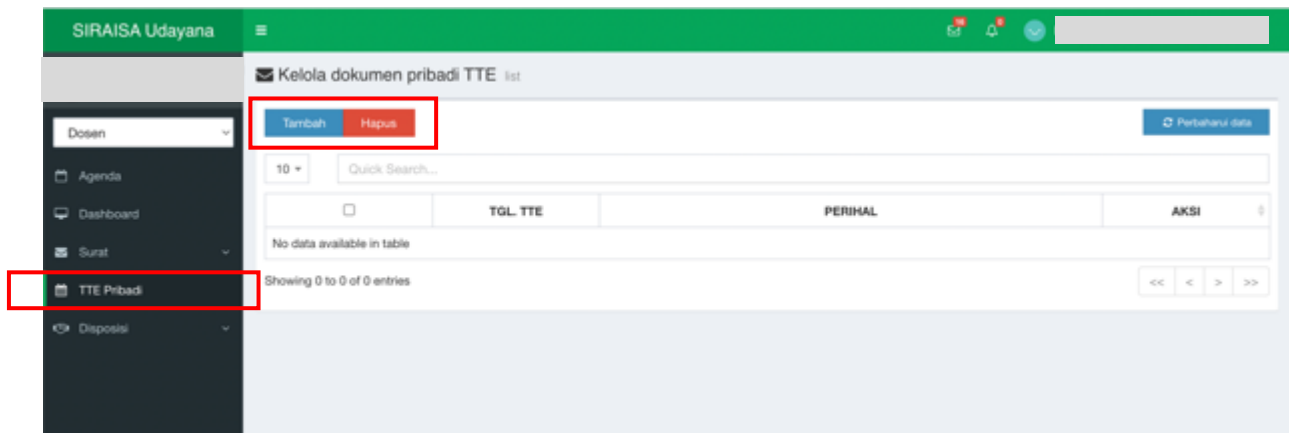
SIRAISA Udayana

Kelola dokumen pribadi TTE list

Dosen

Agenda

Dashboard

Surat

TTE Pribadi

Disposisi

Tambah Hapus

Perbaharui data

10

Quick Search...

| | TGL. TTE | PERIHAL | AKSI |
|---|---|---|---|
| No data available in table | | | |

Showing 0 to 0 of 0 entries

<< < > >>